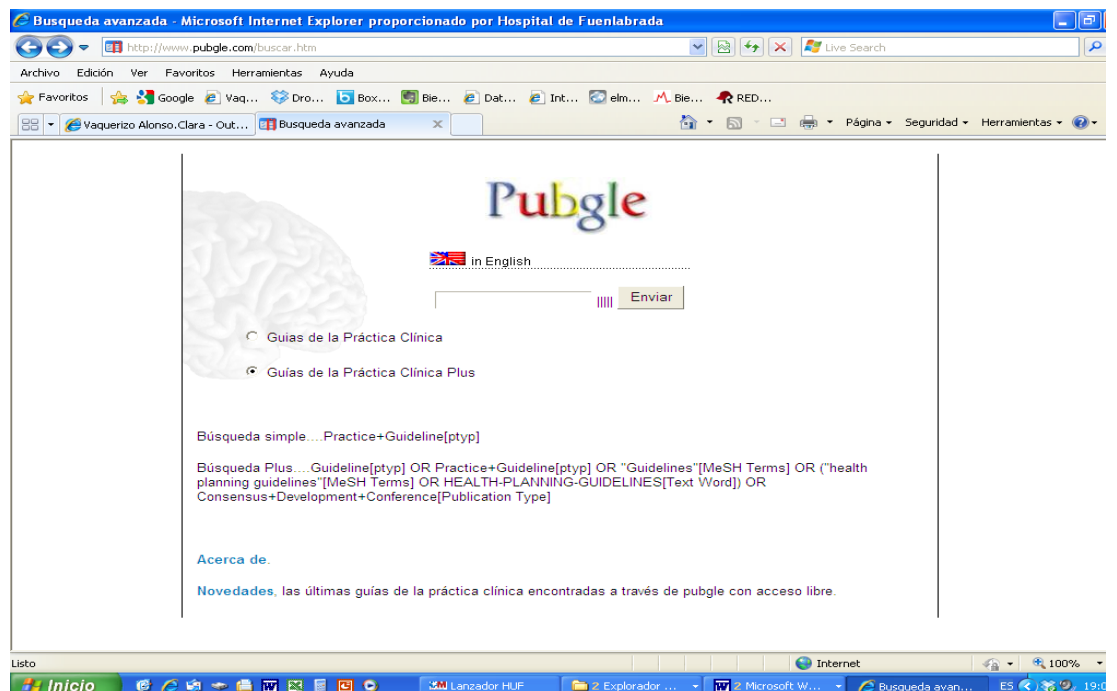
Busqueda avanzada - Microsoft Internet Explorer proporcionado por Hospital de Fuenlabrada

http://www.pubgle.com/buscar.htm

Live Search

Archivo Edición Ver Favoritos Herramientas Ayuda

Favoritos Google Vaq... Dro... Box... Bie... Dat... Int... elm... Bie... RED...

Vaquerizo Alonso.Clara - Out... Busqueda avanzada

Página Seguridad Herramientas

Pubgle

in English

Enviar

Guias de la Práctica Clínica

Guías de la Práctica Clínica Plus

Búsqueda simple....Practice+Guideline[ptyp]

Búsqueda Plus....Guideline[ptyp] OR Practice+Guideline[ptyp] OR "Guidelines"[MeSH Terms] OR ("health planning guidelines"[MeSH Terms] OR HEALTH-PLANNING-GUIDELINES[Text Word]) OR Consensus+Development+Conference[Publication Type]

Acerca de.

Novedades, las últimas guías de la práctica clínica encontradas a través de pubgle con acceso libre.

Listo

Internet

100%

Inicio

Lanzador HUF

2 Explorador ...

2 Microsoft W...

Busqueda avan...

ES

19:0